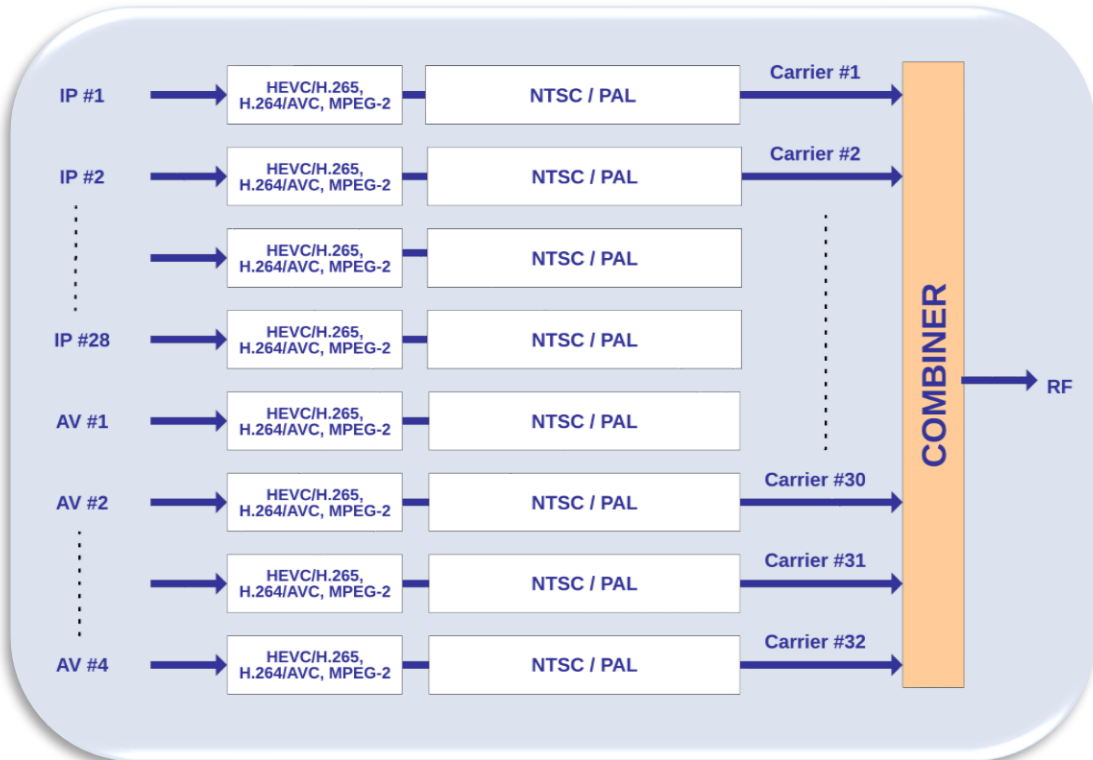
IP #1
HEVC/H.265, H.264/AVC, MPEG-2
NTSC / PAL
Carrier #1

IP #2
HEVC/H.265, H.264/AVC, MPEG-2
NTSC / PAL
Carrier #2

HEVC/H.265, H.264/AVC, MPEG-2
NTSC / PAL

IP #28
HEVC/H.265, H.264/AVC, MPEG-2
NTSC / PAL

AV #1
HEVC/H.265, H.264/AVC, MPEG-2
NTSC / PAL

AV #2
HEVC/H.265, H.264/AVC, MPEG-2
NTSC / PAL
Carrier #30

HEVC/H.265, H.264/AVC, MPEG-2
NTSC / PAL
Carrier #31

AV #4
HEVC/H.265, H.264/AVC, MPEG-2
NTSC / PAL
Carrier #32

COMBINER

RF